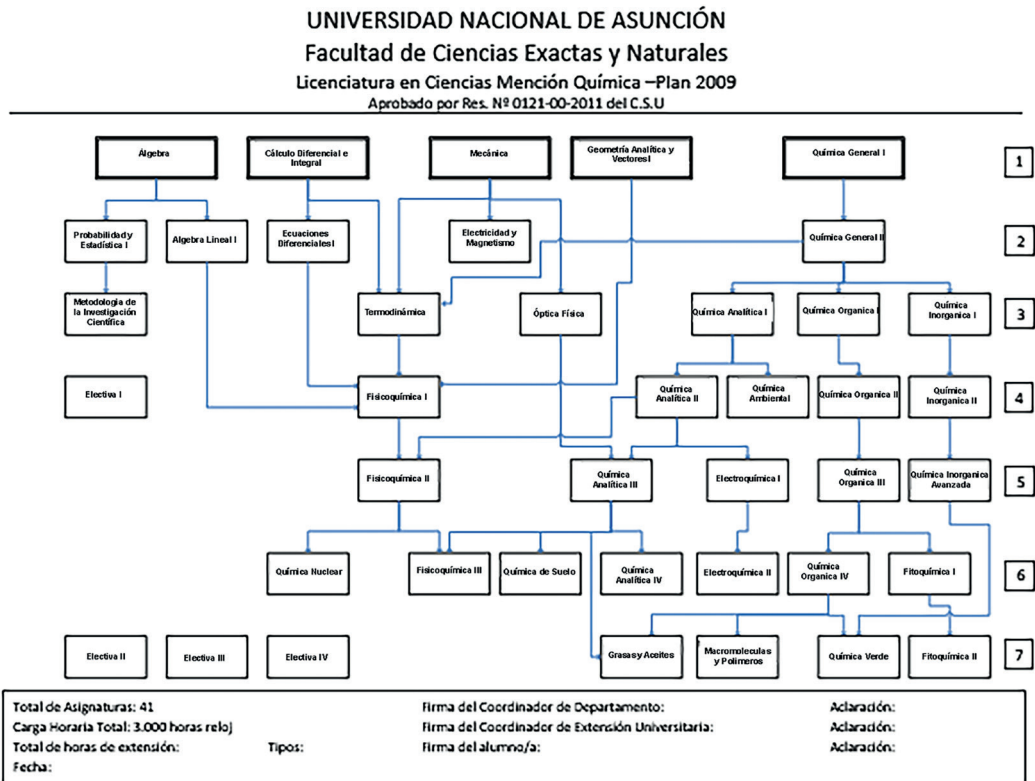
UNIVERSIDAD NACIONAL DE ASUNCIÓN
Facultad de Ciencias Exactas y Naturales
Licenciatura en Ciencias Mención Química –Plan 2009
Aprobado por Res. Nº 0121-00-2011 del C.S.U

Álgebra
Cálculo Diferencial e Integral
Mecánica
Geometría Analítica y Vectores I
Química General I
1

Probabilidad y Estadística I
Algebra Lineal I
Ecuaciones Diferenciales I
Electricidad y Magnetismo
Química General II
2

Metodología de la Investigación Científica
Termodinámica
Óptica Física
Química Analítica I
Química Organica I
Química Inorganica I
3

Electiva I
Fisicoquímica I
Química Analítica II
Química Ambiental
Química Organica II
Química Inorganica II
4

Fisicoquímica II
Química Analítica III
Electroquímica I
Química Organica III
Química Inorganica Avanzada
5

Química Nuclear
Fisicoquímica III
Química de Suelo
Química Analítica IV
Electroquímica II
Química Organica IV
Fitoquímica I
6

Electiva II
Electiva III
Electiva IV
Grasas y Aceites
Macromoleculas y Polimeros
Química Verde
Fitoquímica II
7

Total de Asignaturas: 41
Carga Horaria Total: 3.000 horas reloj
Total de horas de extensión: Tipos:
Fecha:
Firma del Coordinador de Departamento:
Firma del Coordinador de Extensión Universitaria:
Firma del alumno/a:
Aclaración:
Aclaración:
Aclaración: